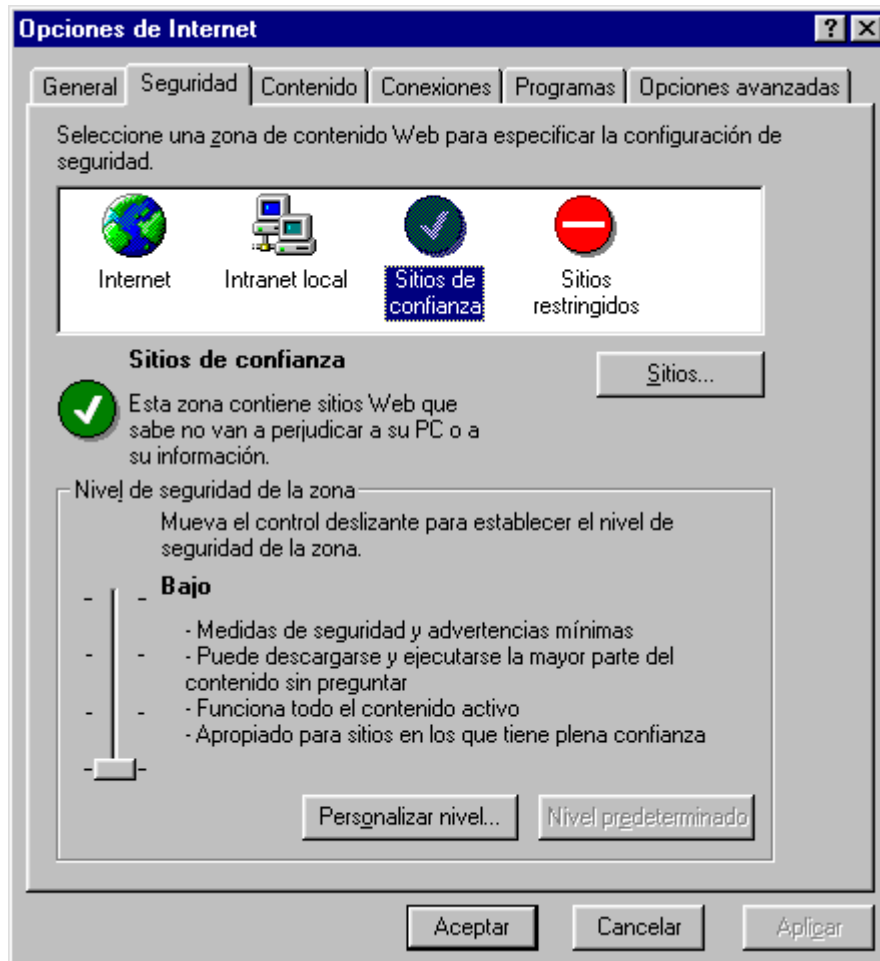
Opciones de Internet

?

General | Seguridad | Contenido | Conexiones | Programas | Opciones avanzadas

Seleccione una zona de contenido Web para especificar la configuración de seguridad.

Internet

Intranet local

Sitios de confianza

Sitios restringidos

Sitios de confianza

Sitios...

Esta zona contiene sitios Web que sabe no van a perjudicar a su PC o a su información.

Nivel de seguridad de la zona

Mueva el control deslizante para establecer el nivel de seguridad de la zona.

Bajo

- Medidas de seguridad y advertencias mínimas
- Puede descargarse y ejecutarse la mayor parte del contenido sin preguntar
- Funciona todo el contenido activo
- Apropiado para sitios en los que tiene plena confianza

Personalizar nivel...

Nivel predeterminado

Aceptar

Cancelar

Aplicar